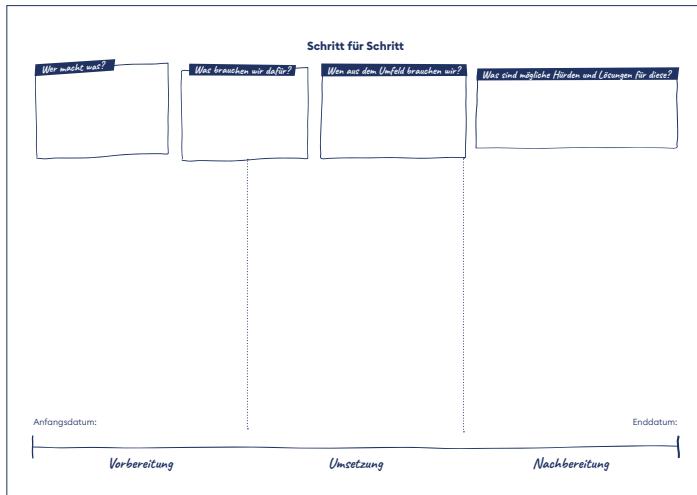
Schritt für Schritt

Wer macht was?

Was brauchen wir dafür?

Wen aus dem Umfeld brauchen wir?

Was sind mögliche Hürden und Lösungen für diese?

Anfangsdatum:

Enddatum:

Vorbereitung

Umsetzung

Nachbereitung